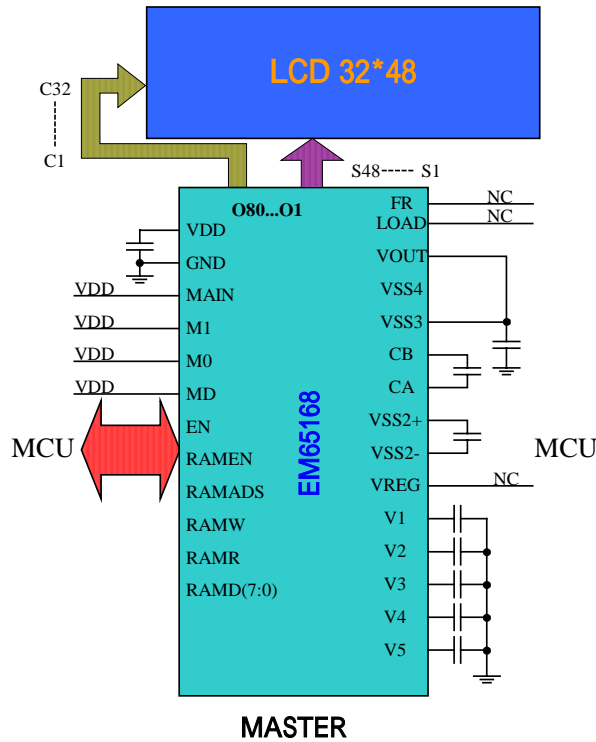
LCD 32*48

C32
C1

S48----- S1

O80...O1

VDD
GND
VDD MAIN
VDD M1
VDD M0
VDD MD
EN
RAMEN
RAMADS
RAMW
RAMR
RAMD(7:0)

MCU

EM65168

FR NC
LOAD NC
VOUT
VSS4
VSS3
CB
CA
VSS2+
VSS2-
VREG NC
V1
V2
V3
V4
V5

MCU

MASTER